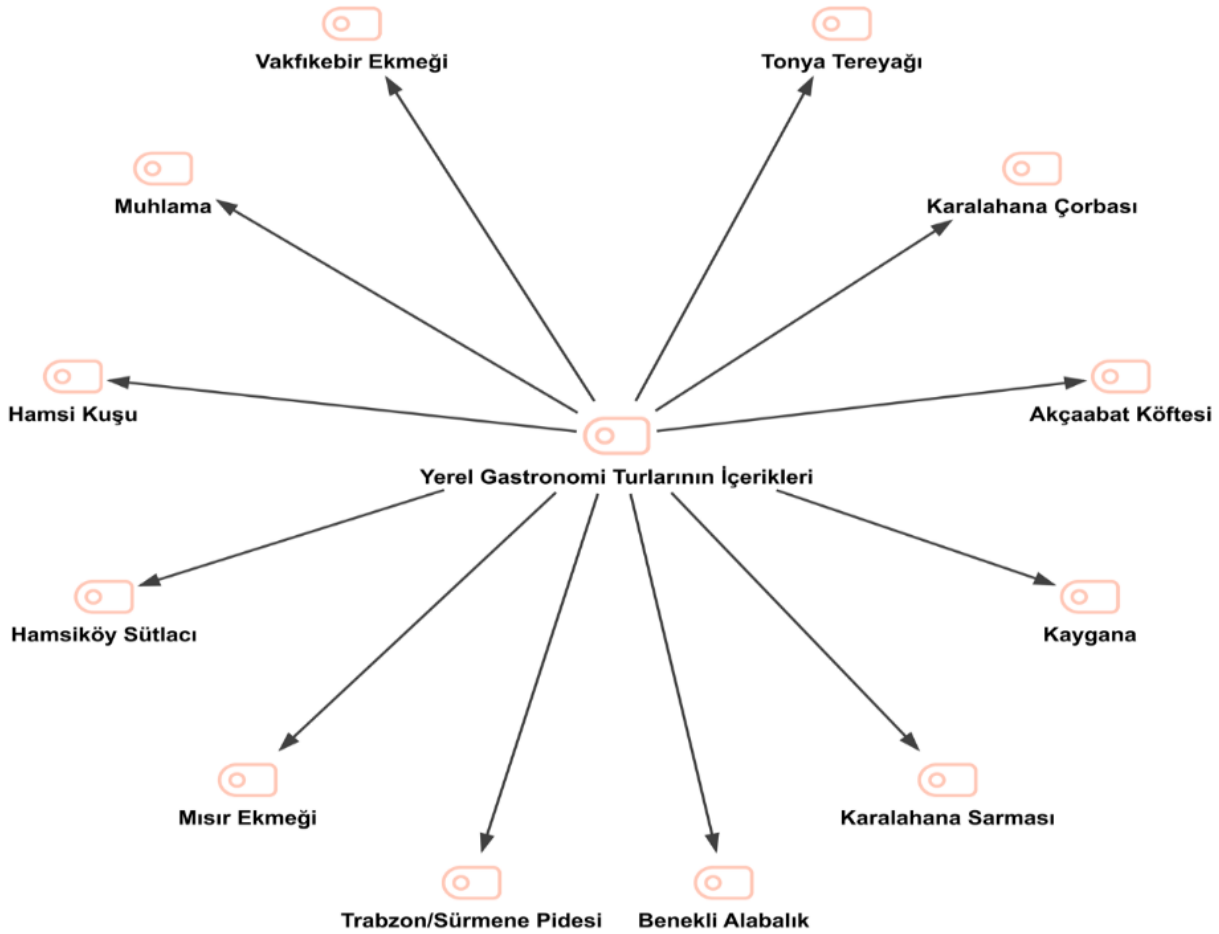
Vakfıkebir Ekmeği

Tonya Tereyağı

Muhlama

Karalahana Çorbası

Hamsi Kuşu

Akçaabat Köftesi

Yerel Gastronomi Turlarının İçerikleri

Hamsiköy Sütlacı

Kaygana

Mısır Ekmeği

Karalahana Sarması

Trabzon/Sürmene Pidesi

Benekli Alabalık